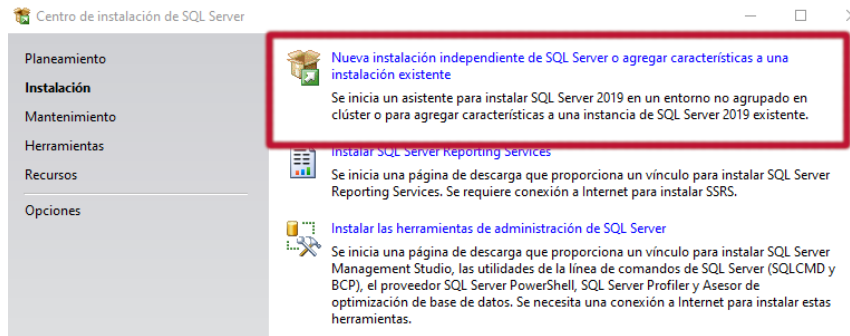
Centro de instalación de SQL Server

Planeamiento
Instalación
Mantenimiento
Herramientas
Recursos
Opciones

Nueva instalación independiente de SQL Server o agregar características a una instalación existente

Se inicia un asistente para instalar SQL Server 2019 en un entorno no agrupado en clúster o para agregar características a una instancia de SQL Server 2019 existente.

Instalar SQL Server Reporting Services

Se inicia una página de descarga que proporciona un vínculo para instalar SQL Server Reporting Services. Se requiere conexión a Internet para instalar SSRS.

Instalar las herramientas de administración de SQL Server

Se inicia una página de descarga que proporciona un vínculo para instalar SQL Server Management Studio, las utilidades de la línea de comandos de SQL Server (SQLCMD y BCP), el proveedor SQL Server PowerShell, SQL Server Profiler y Asesor de optimización de base de datos. Se necesita una conexión a Internet para instalar estas herramientas.